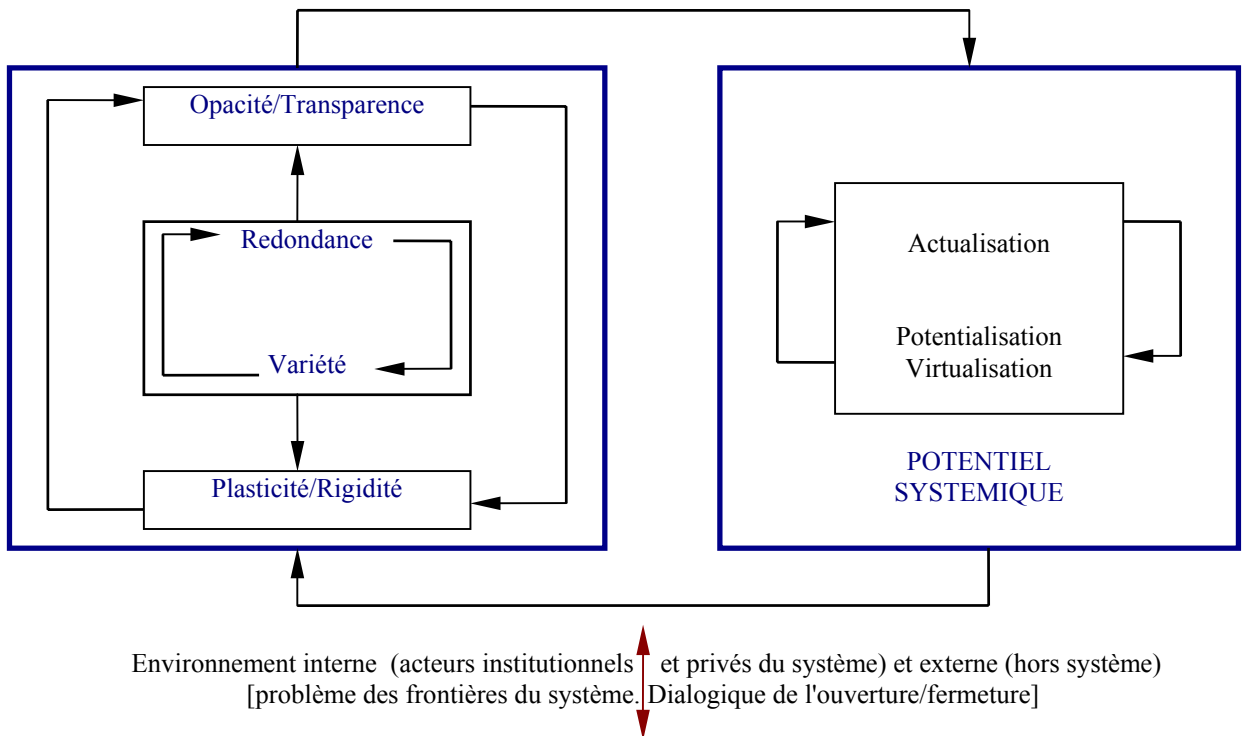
Opacité/Transparence

Redondance

Variété

Plasticité/Rigidité

Actualisation

Potentialisation
Virtualisation

POTENTIEL
SYSTEMIQUE

Environnement interne (acteurs institutionnels et privés du système) et externe (hors système)
[problème des frontières du système. Dialogique de l'ouverture/fermeture]